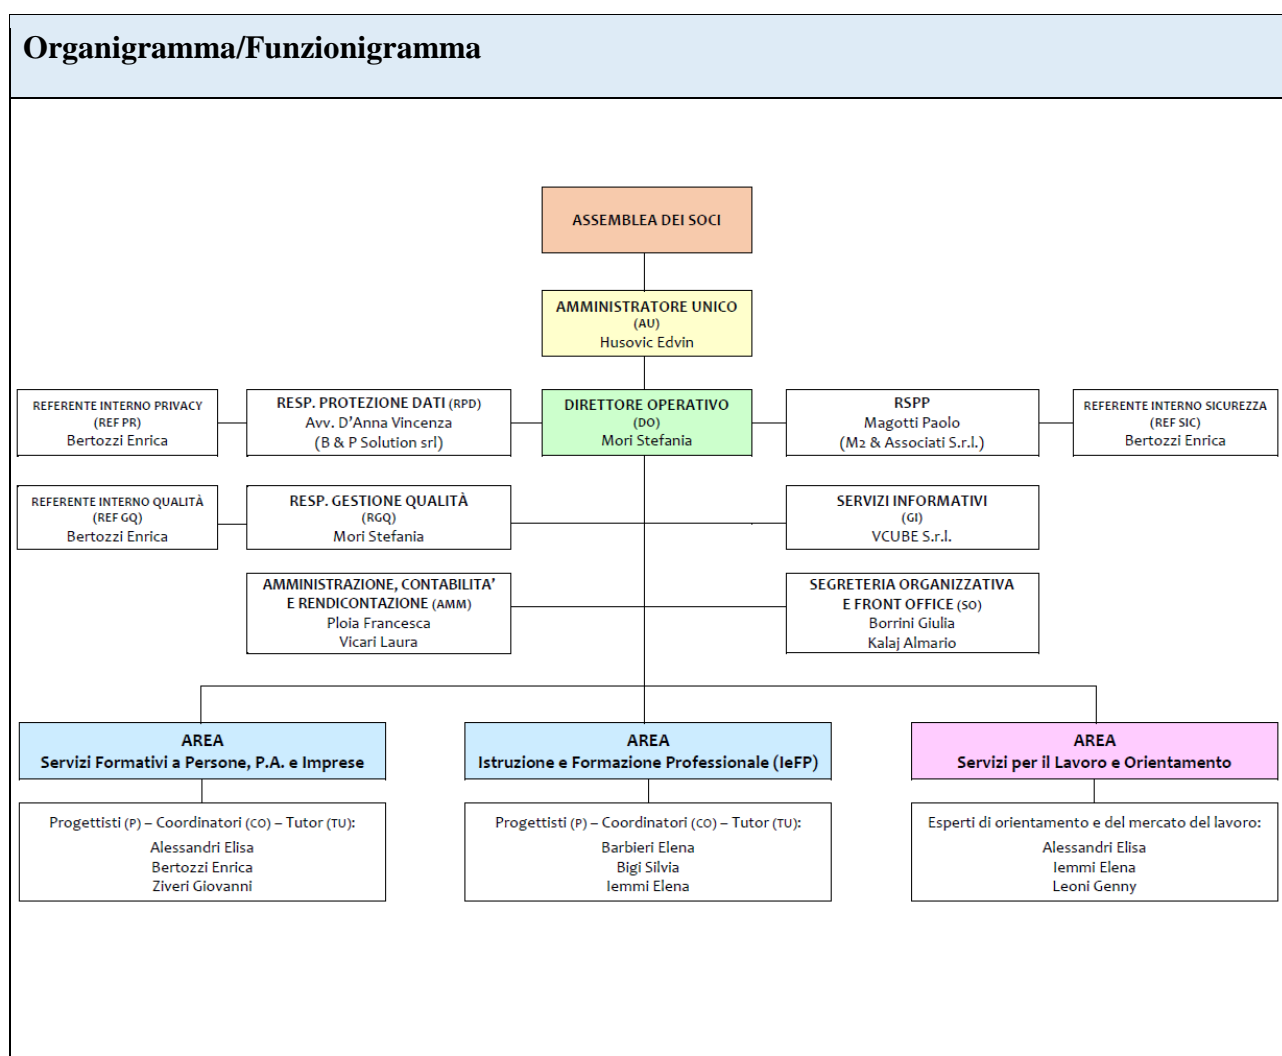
Organigramma/Funzionigramma

ASSEMBLEA DEI SOCI

AMMINISTRATORE UNICO
(AU)
Husovic Edvin

REFERENTE INTERNO PRIVACY
(REF PR)
Bertozzi Enrica

RESP. PROTEZIONE DATI (RPD)
Avv. D'Anna Vincenza
(B & P Solution srl)

DIRETTORE OPERATIVO
(DO)
Mori Stefania

RSPP
Magotti Paolo
(M2 & Associati S.r.l.)

REFERENTE INTERNO SICUREZZA
(REF SIC)
Bertozzi Enrica

REFERENTE INTERNO QUALITÀ
(REF GQ)
Bertozzi Enrica

RESP. GESTIONE QUALITÀ
(RGQ)
Mori Stefania

SERVIZI INFORMATIVI
(GI)
VCUBE S.r.l.

AMMINISTRAZIONE, CONTABILITA'
E RENDICONTAZIONE (AMM)
Ploia Francesca
Vicari Laura

SEGRETERIA ORGANIZZATIVA
E FRONT OFFICE (SO)
Borrini Giulia
Kalaj Almario

AREA
Servizi Formativi a Persone, P.A. e Imprese

AREA
Istruzione e Formazione Professionale (IeFP)

AREA
Servizi per il Lavoro e Orientamento

Progettisti (P) – Coordinatori (CO) – Tutor (TU):
Alessandri Elisa
Bertozzi Enrica
Ziveri Giovanni

Progettisti (P) – Coordinatori (CO) – Tutor (TU):
Barbieri Elena
Bigi Silvia
Iemmi Elena

Esperti di orientamento e del mercato del lavoro:
Alessandri Elisa
Iemmi Elena
Leoni Genny